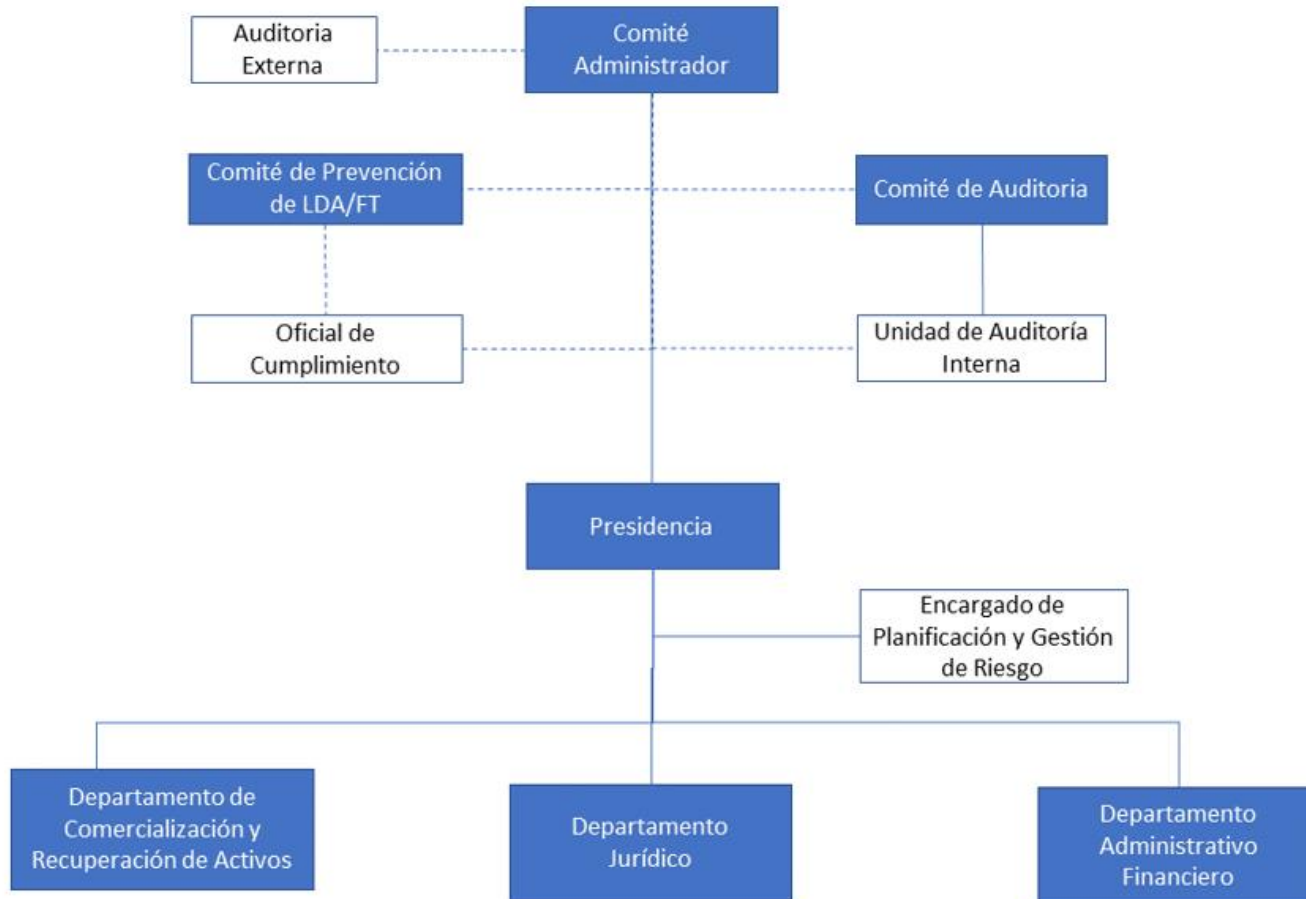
Auditoria Externa

Comité Administrador

Comité de Prevención de LDA/FT

Comité de Auditoria

Oficial de Cumplimiento

Unidad de Auditoría Interna

Presidencia

Encargado de Planificación y Gestión de Riesgo

Departamento de Comercialización y Recuperación de Activos

Departamento Jurídico

Departamento Administrativo Financiero